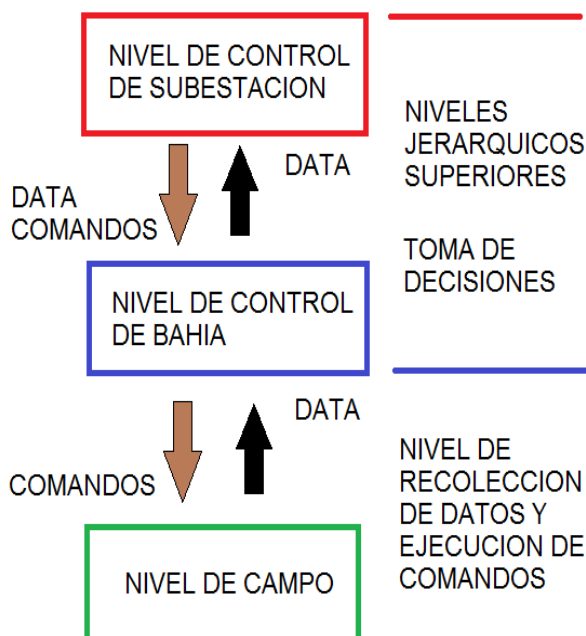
NIVEL DE CONTROL DE SUBESTACION

DATA

DATA COMANDOS

NIVELES JERARQUICOS SUPERIORES

TOMA DE DECISIONES

NIVEL DE CONTROL DE BAHIA

DATA

COMANDOS

NIVEL DE RECOLECCION DE DATOS Y EJECUCION DE COMANDOS

NIVEL DE CAMPO